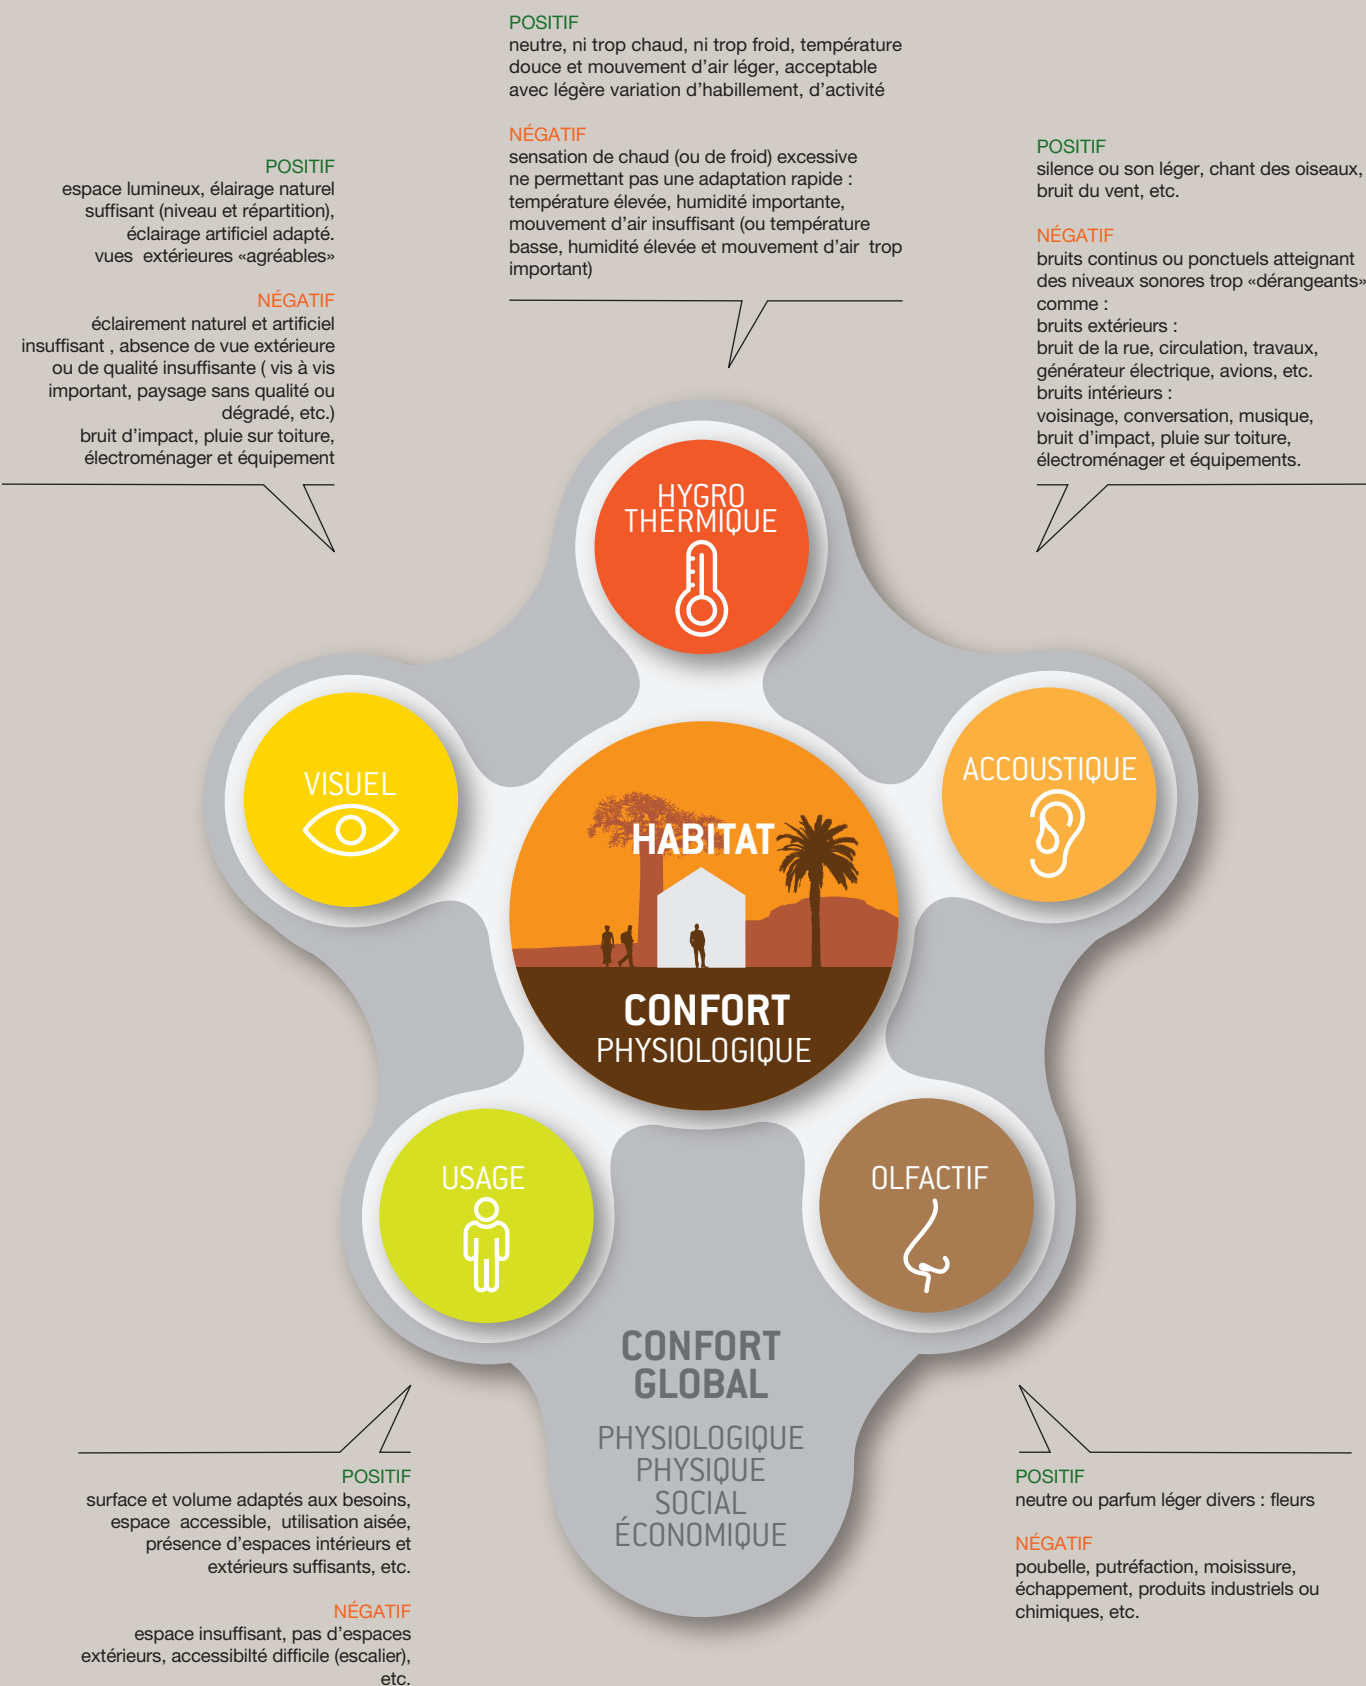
POSITIF
neutre, ni trop chaud, ni trop froid, température douce et mouvement d'air léger, acceptable avec légère variation d'habillement, d'activité

NÉGATIF
sensation de chaud (ou de froid) excessive ne permettant pas une adaptation rapide : température élevée, humidité importante, mouvement d'air insuffisant (ou température basse, humidité élevée et mouvement d'air trop important)

POSITIF
espace lumineux, élairage naturel suffisant (niveau et répartition), éclairage artificiel adapté. vues extérieures «agréables»

NÉGATIF
éclairement naturel et artificiel insuffisant , absence de vue extérieure ou de qualité insuffisante ( vis à vis important, paysage sans qualité ou dégradé, etc.) bruit d'impact, pluie sur toiture, électroménager et équipement

POSITIF
silence ou son léger, chant des oiseaux, bruit du vent, etc.

NÉGATIF
bruits continus ou ponctuels atteignant des niveaux sonores trop «dérangeants» comme :
bruits extérieurs :
bruit de la rue, circulation, travaux, générateur électrique, avions, etc.
bruits intérieurs :
voisinage, conversation, musique, bruit d'impact, pluie sur toiture, électroménager et équipements.

HYGRO THERMIQUE

VISUEL

ACCOUSTIQUE

HABITAT

CONFORT
PHYSIOLOGIQUE

USAGE

OLFACTIF

CONFORT GLOBAL

PHYSIOLOGIQUE
PHYSIQUE
SOCIAL
ÉCONOMIQUE

POSITIF
surface et volume adaptés aux besoins, espace accessible, utilisation aisée, présence d'espaces intérieurs et extérieurs suffisants, etc.

NÉGATIF
espace insuffisant, pas d'espaces extérieurs, accessibilté difficile (escalier), etc.

POSITIF
neutre ou parfum léger divers : fleurs

NÉGATIF
poubelle, putréfaction, moisissure, échappement, produits industriels ou chimiques, etc.